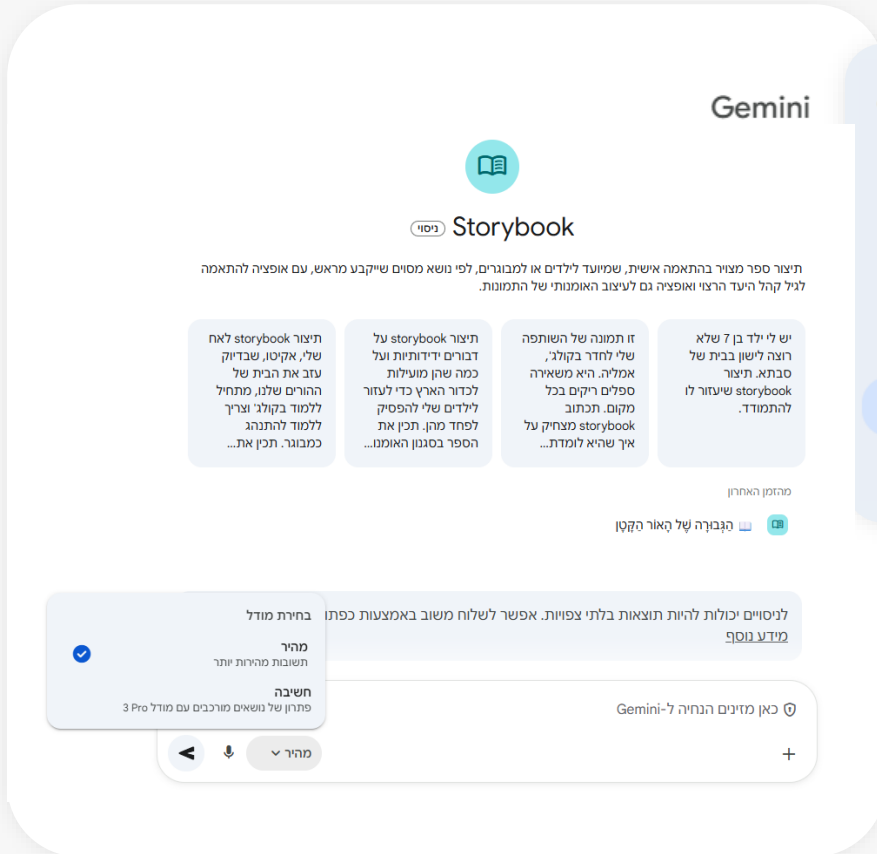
Gemini

Storybook ניסוי

תיצור ספר מצויר בהתאמה אישית, שמיועד לילדים או למבוגרים, לפי נושא מסוים שייקבע מראש, עם אופציה להתאמה לגיל קהל היעד הרצוי ואופציה גם לעיצוב האומנותי של התמונות.

יש לי ילד בן 7 שלא רוצה לישון בבית של סבתא. תיצור storybook שיעזור לו להתמודד.

זו תמונה של השותפה שלי לחדר בקולג', אמליה. היא משאירה ספלים ריקים בכל מקום. תכתוב storybook מצחיק על איך שהיא לומדת...

תיצור storybook על דבורים ידידותיות ועל כמה שהן מועילות לכדור הארץ כדי לעזור לילדים שלי להפסיק לפחד מהן. תכין את הספר בסגנון האומנו...

תיצור storybook לאח שלי, אקיטו, שבדיוק עזב את הבית של ההורים שלנו, מתחיל ללמוד בקולג' וצריך ללמוד להתנהג כמבוגר. תכין את...

מהזמן האחרון

📖 הַגְּבוּרָה שֶׁל הָאוֹר הַקָּטָן

לניסויים יכולות להיות תוצאות בלתי צפויות. אפשר לשלוח משוב באמצעות כפתו
מידע נוסף

בחירת מודל
מהיר
תשובות מהירות יותר
חשיבה
פתרון של נושאים מורכבים עם מודל 3 Pro

כאן מזינים הנחיה ל-Gemini

מהיר